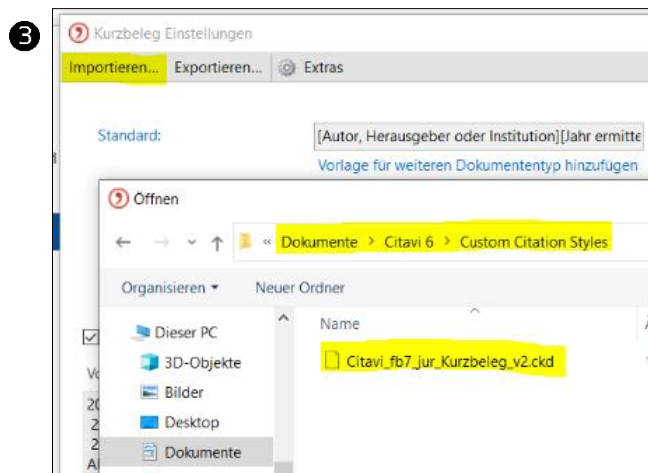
❸

Kurzbeleg Einstellungen

Importieren... Exportieren... Extras

Standard: [Autor, Herausgeber oder Institution][Jahr ermitte

Vorlage für weiteren Dokumententyp hinzufügen

Öffnen

« Dokumente › Citavi 6 › Custom Citation Styles

Organisieren ▾ Neuer Ordner

Dieser PC
3D-Objekte
Bilder
Desktop
Dokumente

Name

Citavi_fb7_jur_Kurzbeleg_v2.ckd